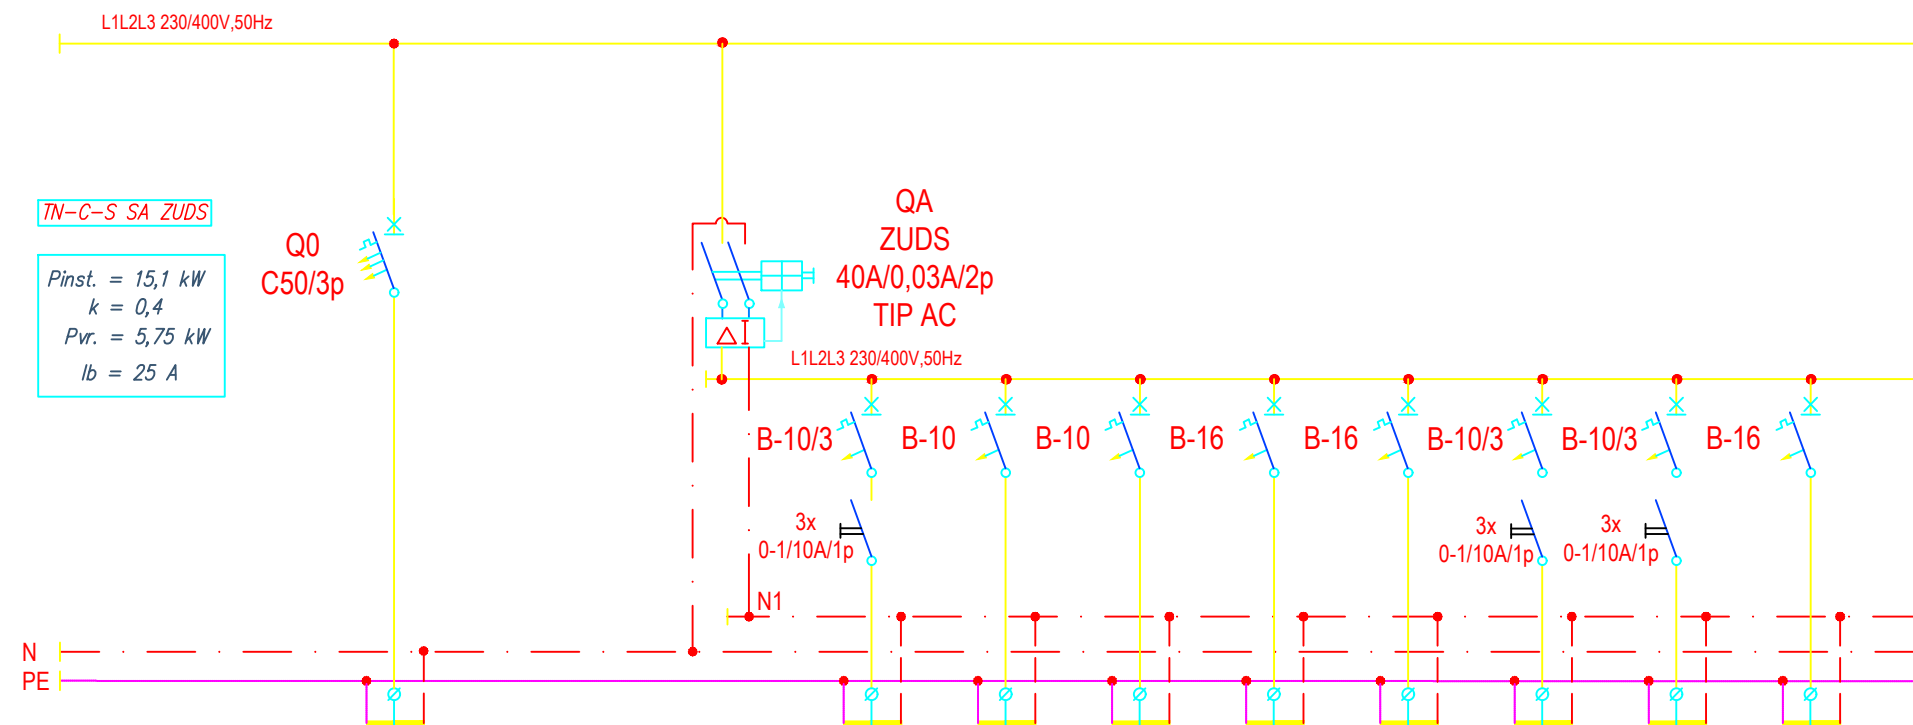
L1L2L3 230/400V,50Hz

TN-C-S SA ZUDS

Pinst. = 15,1 kW
k = 0,4
Pvr. = 5,75 kW
Ib = 25 A

Q0
C50/3p

QA
ZUDS
40A/0,03A/2p
TIP AC

L1L2L3 230/400V,50Hz

B-10/3 B-10 B-10 B-16 B-16 B-10/3 B-10/3 B-16

3x
0-1/10A/1p

3x
0-1/10A/1p

3x
0-1/10A/1p

N1

N
PE